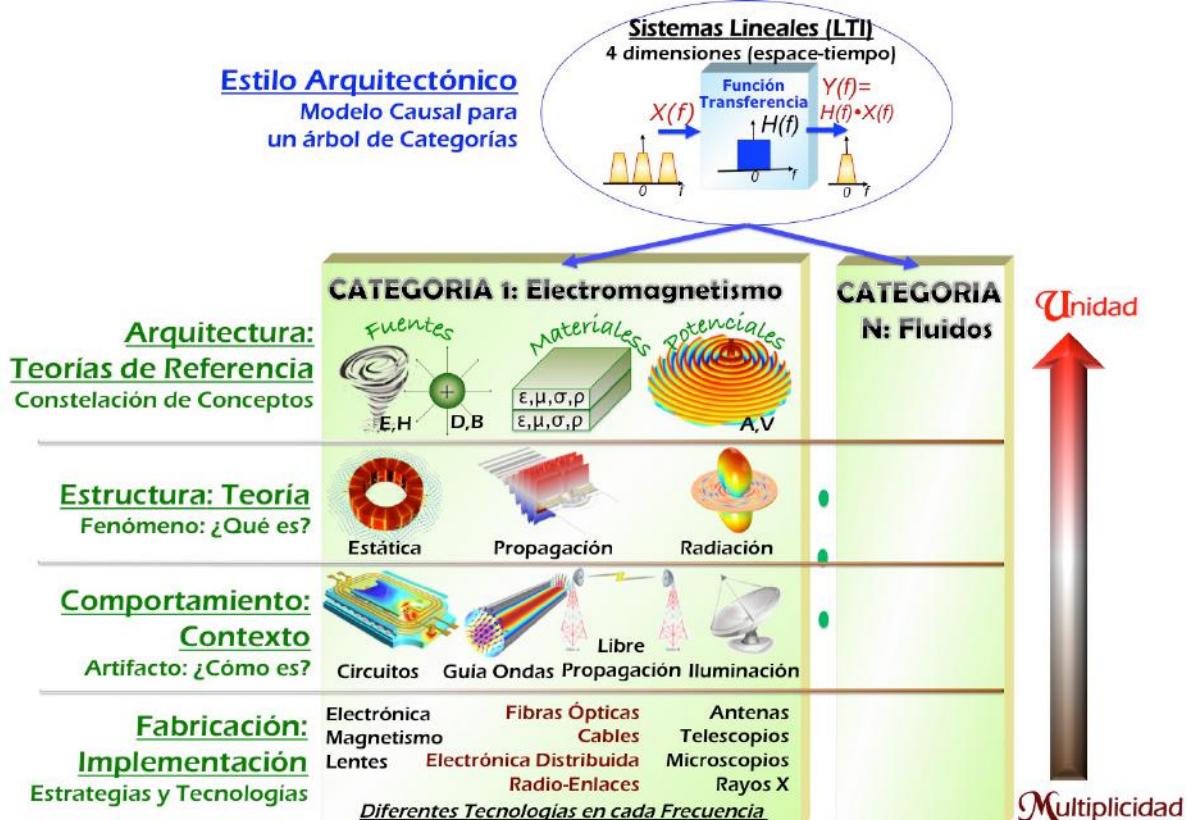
Estilo Arquitectónico
Modelo Causal para un árbol de Categorías

Sistemas Lineales (LTI)
4 dimensiones (espace-tiempo)
$X(f)$
Función Transferencia
$H(f)$
$Y(f)= H(f)\bullet X(f)$
0 f
0 f
0 f

CATEGORIA 1: Electromagnetismo

CATEGORIA N: Fluidos

Unidad

Arquitectura: Teorías de Referencia
Constelación de Conceptos

Fuentes
E,H
D,B
Materialess
ε,μ,σ,ρ
ε,μ,σ,ρ
Potenciales
A,V

Estructura: Teoría
Fenómeno: ¿Qué es?

Estática
Propagación
Radiación

Comportamiento: Contexto
Artifacto: ¿Cómo es?

Circuitos
Guia Ondas
Libre Propagación
Iluminación

Fabricación: Implementación
Estrategias y Tecnologías

Electrónica
Magnetismo
Lentes
Fibras Ópticas
Cables
Electrónica Distribuida
Radio-Enlaces
Antenas
Telescopios
Microscopios
Rayos X
Diferentes Tecnologías en cada Frecuencia

Multiplicidad